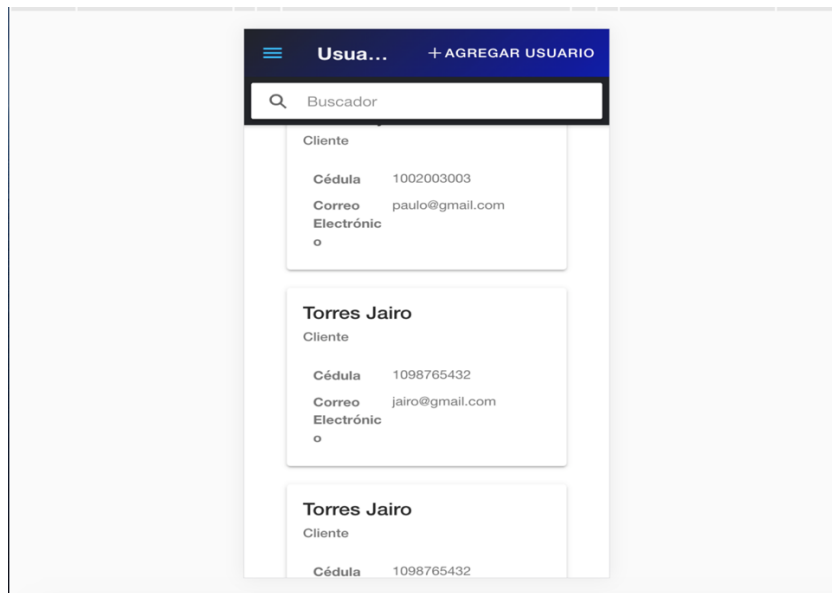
Usua... + AGREGAR USUARIO

Buscador

Cliente

Cédula 1002003003

Correo Electrónic o paulo@gmail.com

Torres Jairo

Cliente

Cédula 1098765432

Correo Electrónic o jairo@gmail.com

Torres Jairo

Cliente

Cédula 1098765432